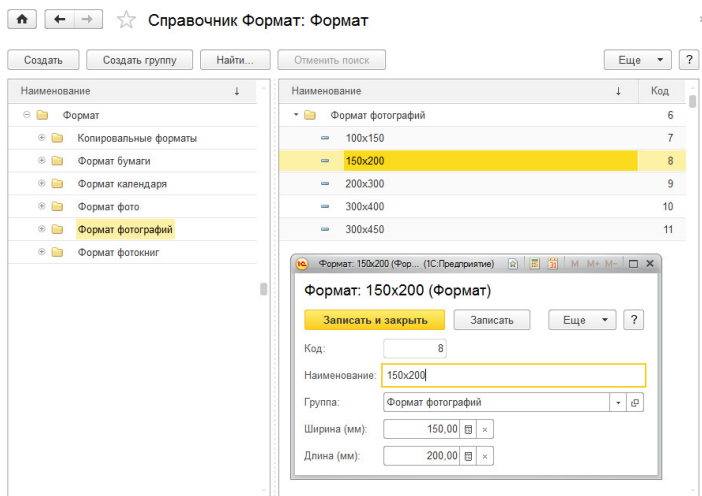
Справочник Формат: Формат

Создать | Создать группу | Найти... | Отменить поиск | Еще | ?

| Наименование |
|---|
| Формат |
| Копировальные форматы |
| Формат бумаги |
| Формат календаря |
| Формат фото |
| Формат фотографий |
| Формат фотокниг |

| Наименование | Код |
|---|---|
| Формат фотографий | 6 |
| 100x150 | 7 |
| 150x200 | 8 |
| 200x300 | 9 |
| 300x400 | 10 |
| 300x450 | 11 |

Формат: 150x200 (Фор... (1С:Предприятие) M M+ M-

Формат: 150x200 (Формат)

Записать и закрыть | Записать | Еще | ?

Код: 8

Наименование: 150x200

Группа: Формат фотографий

Ширина (мм): 150,00

Длина (мм): 200,00